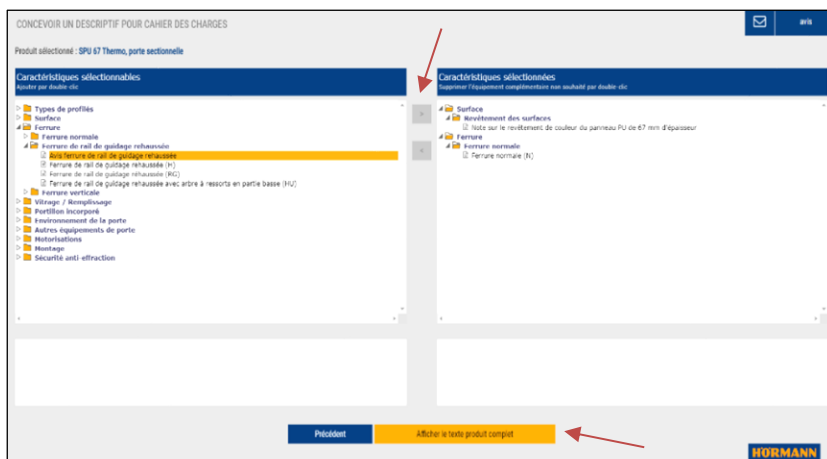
CONCEVOIR UN DESCRIPTIF POUR CAHIER DES CHARGES

avis

Produit sélectionné : SPU 67 Thermo, porte sectionnelle

Caractéristiques sélectionnables
Ajouter par double-clic

Types de profilés
Surface
Ferrure
Ferrure normale
Ferrure de rail de guidage rehaussée
Avis ferrure de rail de guidage rehaussée
Ferrure de rail de guidage rehaussée (H)
Ferrure de rail de guidage rehaussée (RG)
Ferrure de rail de guidage rehaussée avec arbre à ressorts en partie basse (HU)
Ferrure verticale
Vitrage / Remplissage
Portillon incorporé
Environnement de la porte
Autres équipements de porte
Motorisations
Montage
Sécurité anti-effraction

Caractéristiques sélectionnées
Supprimer l'équipement complémentaire non souhaité par double-clic

Surface
Revêtement des surfaces
Note sur le revêtement de couleur du panneau PU de 67 mm d'épaisseur
Ferrure
Ferrure normale
Ferrure normale (N)

Précédent
Afficher le texte produit complet

HÖRMANN